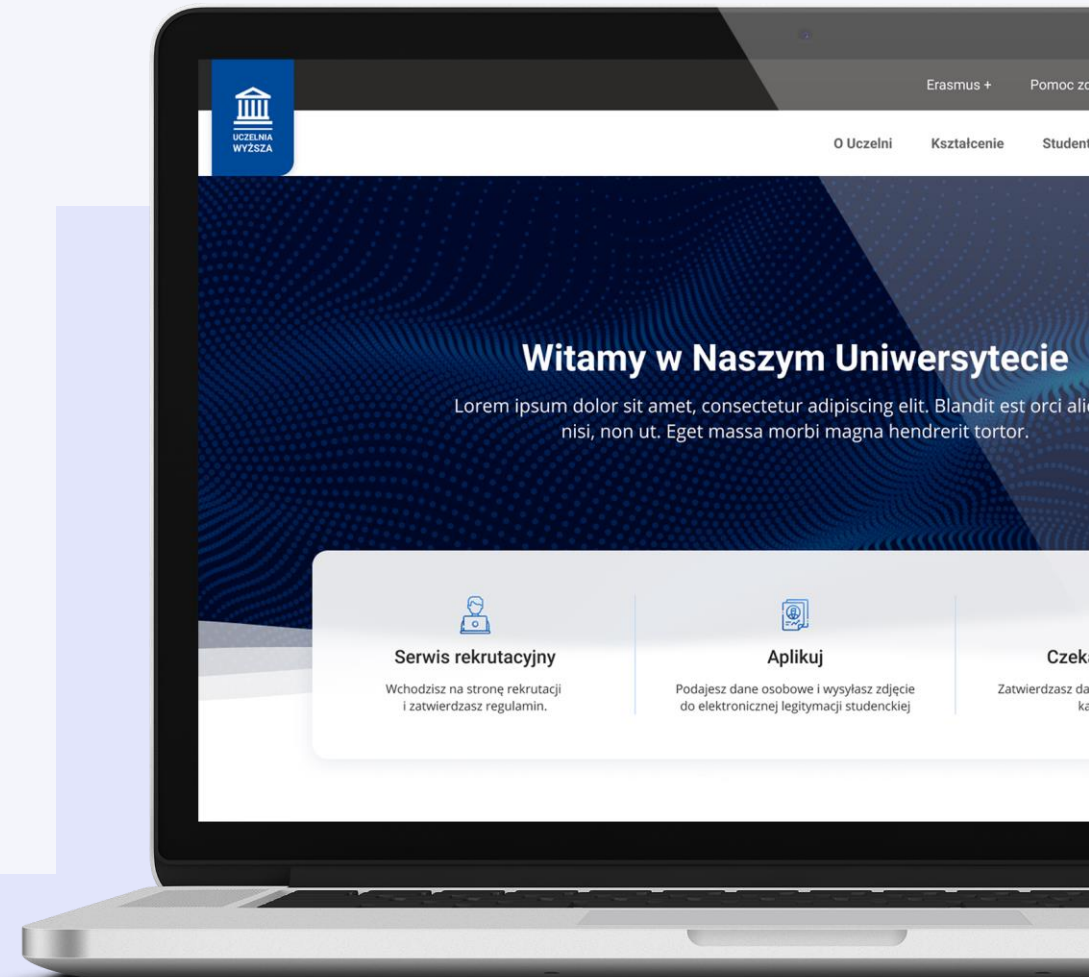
UCZELNIA WYŻSZA

Erasmus + Pomoc zd

O Uczelni Kształcenie Student

Witamy w Naszym Uniwersytecie

Lorem ipsum dolor sit amet, consectetur adipiscing elit. Blandit est orci ali nisi, non ut. Eget massa morbi magna hendrerit tortor.

Serwis rekrutacyjny

Wchodzisz na stronę rekrutacji i zatwierdzasz regulamin.

Aplikuj

Podajesz dane osobowe i wysyłasz zdjęcie do elektronicznej legitymacji studenckiej

Czek

Zatwierdzasz da ka